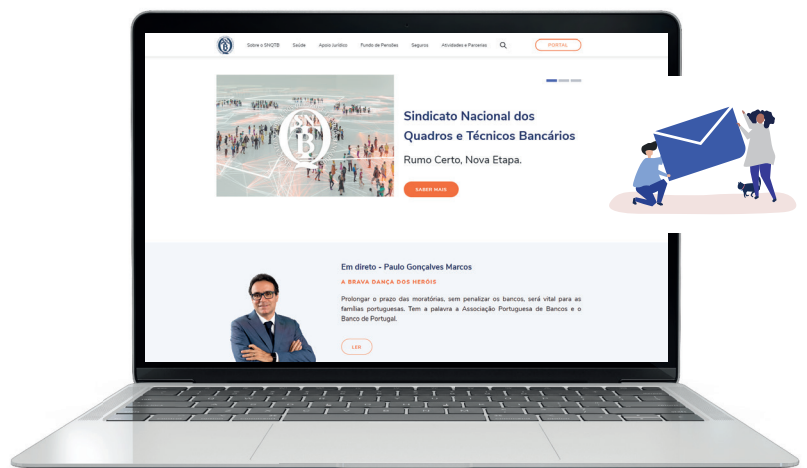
Sobre o SNQTB Saúde Apoio Jurídico Fundo de Pensões Seguros Atividades e Parcerias PORTAL

Sindicato Nacional dos Quadros e Técnicos Bancários

Rumo Certo, Nova Etapa.

SABER MAIS

Em direto - Paulo Gonçalves Marcos

A BRAVA DANÇA DOS HERÓIS

Prolongar o prazo das moratórias, sem penalizar os bancos, será vital para as famílias portuguesas. Tem a palavra a Associação Portuguesa de Bancos e o Banco de Portugal.

LER